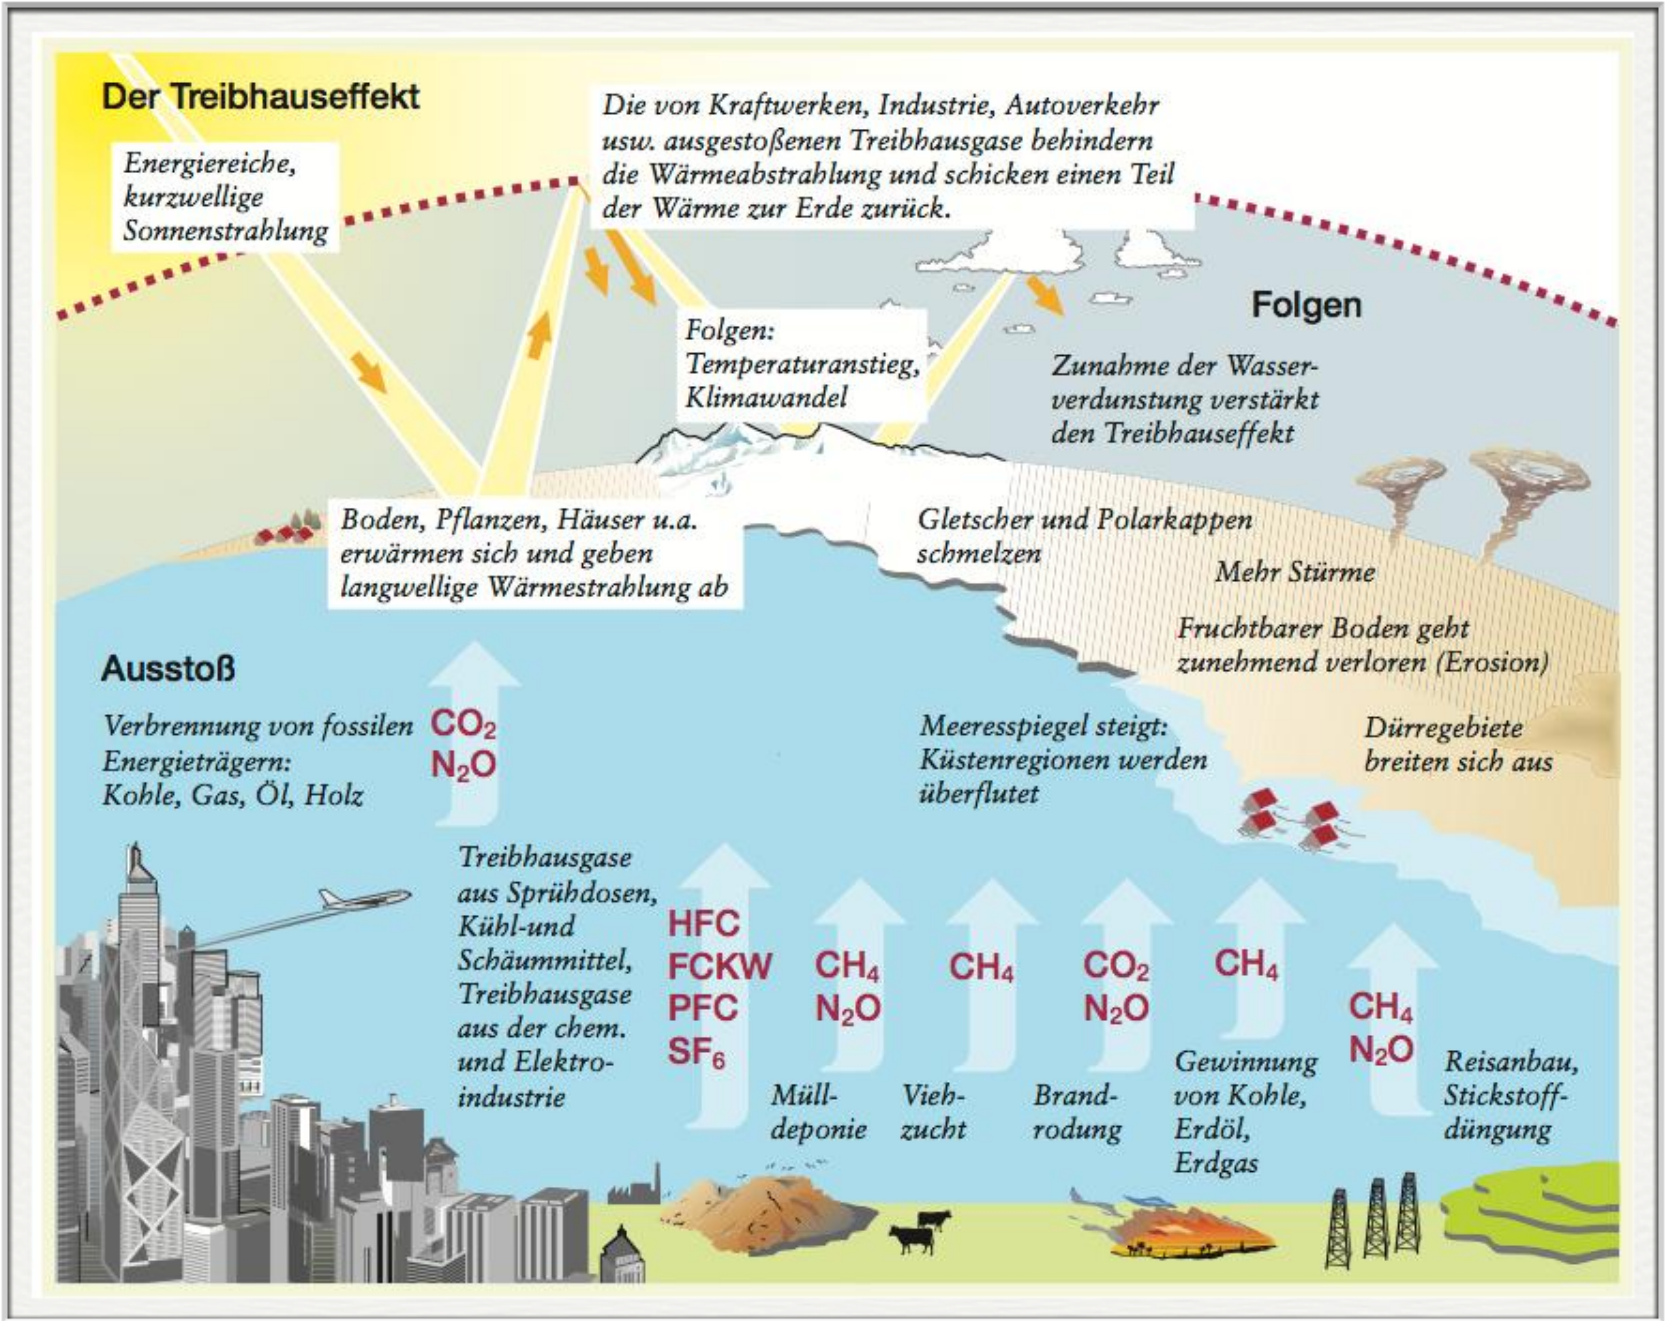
Der Treibhauseffekt

Energiereiche, kurzwellige Sonnenstrahlung

Die von Kraftwerken, Industrie, Autoverkehr usw. ausgestoßenen Treibhausgase behindern die Wärmeabstrahlung und schicken einen Teil der Wärme zur Erde zurück.

Folgen: Temperaturanstieg, Klimawandel

Folgen

Zunahme der Wasserverdunstung verstärkt den Treibhauseffekt

Boden, Pflanzen, Häuser u.a. erwärmen sich und geben langwellige Wärmestrahlung ab

Gletscher und Polarkappen schmelzen

Mehr Stürme

Fruchtbarer Boden geht zunehmend verloren (Erosion)

Ausstoß

Verbrennung von fossilen Energieträgern: Kohle, Gas, Öl, Holz

$CO_2$
$N_2O$

Meeresspiegel steigt: Küstenregionen werden überflutet

Dürregebiete breiten sich aus

Treibhausgase aus Sprühdosen, Kühl-und Schäummittel, Treibhausgase aus der chem. und Elektroindustrie

HFC
FCKW
PFC
$SF_6$

$CH_4$
$N_2O$
Mülldeponie

$CH_4$
Viehzucht

$CO_2$
$N_2O$
Brandrodung

$CH_4$
Gewinnung von Kohle, Erdöl, Erdgas

$CH_4$
$N_2O$
Reisanbau, Stickstoffdüngung